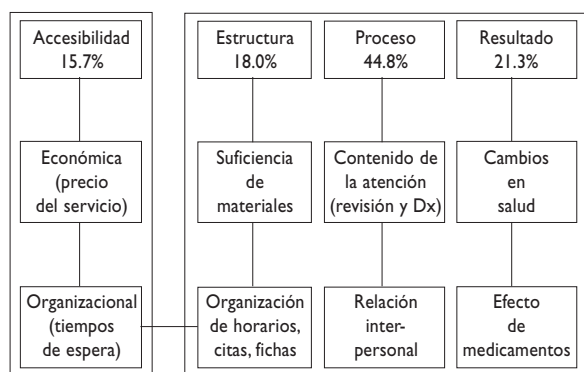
Accesibilidad
15.7%

Económica
(precio
del servicio)

Organizacional
(tiempos
de espera)

Estructura
18.0%

Suficiencia
de
materiales

Organización
de horarios,
citas, fichas

Proceso
44.8%

Contenido de
la atención
(revisión y Dx)

Relación
interpersonal

Resultado
21.3%

Cambios
en
salud

Efecto
de
medicamentos